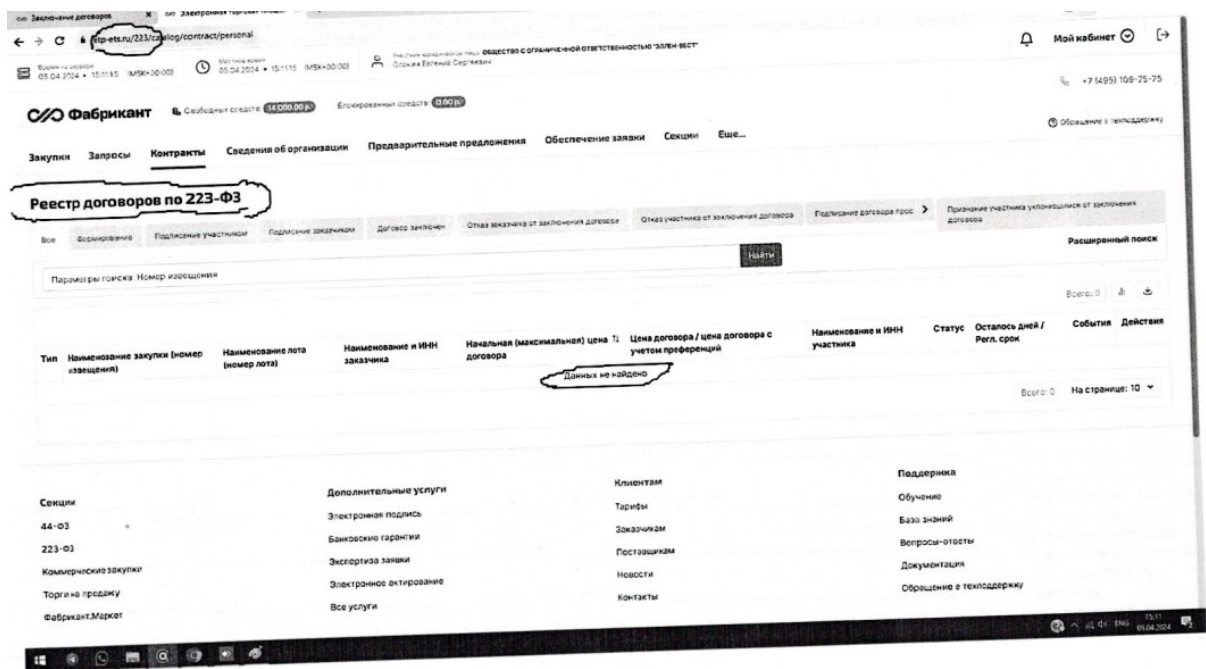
Заключение договоров
Электронная торговая
etp-ets.ru/223/catalog/contract/personal
Мой кабинет
Время на сервере 05.04.2024 • 15:11:15 (МSK+00:00)
Местное время 05.04.2024 • 15:11:15 (МSK+00:00)
Участник закупочных лиц: ОБЩЕСТВО С ОГРАНИЧЕННОЙ ОТВЕТСТВЕННОСТЬЮ "ЭЛЛЕН-ВЕСТ"
Ольшин Евгений Сергеевич
+7 (495) 109-25-75
Фабрикант
Свободных средств: 14 000.00 р.
Блокированных средств: 0.00 р.
Обращение в техподдержку
Закупки Запросы Контракты Сведения об организации Предварительные предложения Обеспечение заявки Секции Еще...

Реестр договоров по 223-ФЗ

Все Формирование Подписание участником Подписание заказчиком Договор заключен Отказ заказчика от заключения договора Отказ участника от заключения договора Подписание договора прос Признание участника уклонившимся от заключения договора
Расширенный поиск
Найти
Параметры поиска: Номер извещения
Всего: 0

| Тип | Наименование закупки (номер извещения) | Наименование лота (номер лота) | Наименование и ИНН заказчика | Начальная (максимальная) цена договора | Цена договора / цена договора с учетом преференций | Наименование и ИНН участника | Статус | Осталось дней / Регл. срок | События | Действия |
|---|---|---|---|---|---|---|---|---|---|---|
| Данных не найдено | | | | | | | | | | |

Всего: 0 На странице: 10

Секции
44-ФЗ
223-ФЗ
Коммерческие закупки
Торги на продажу
Фабрикант.Маркет

Дополнительные услуги
Электронная подпись
Банковские гарантии
Экспертиза заявки
Электронное актирование
Все услуги

Клиентам
Тарифы
Заказчикам
Поставщикам
Новости
Контакты

Поддержка
Обучение
База знаний
Вопросы-ответы
Документация
Обращение в техподдержку

ENG 15:11 05.04.2024